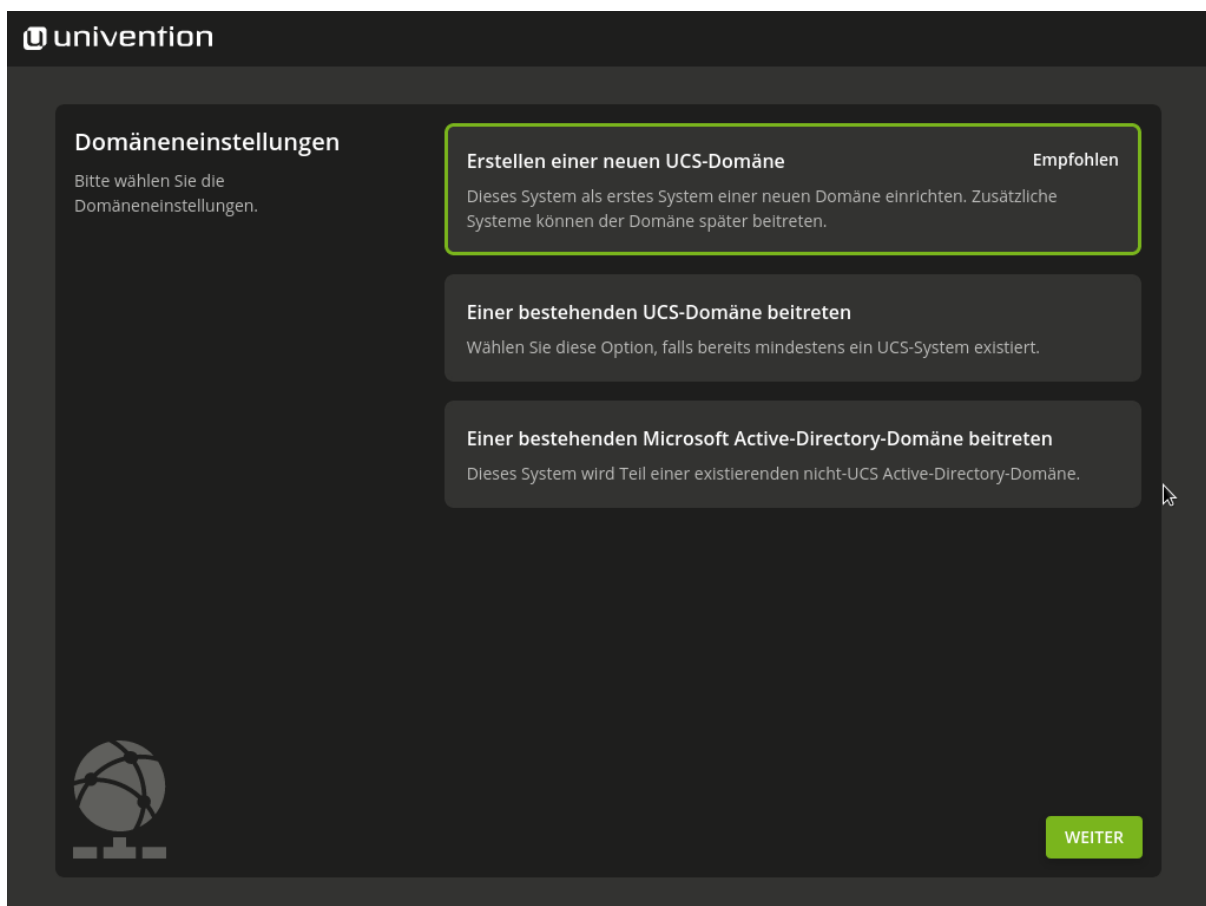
univention

Domäneneinstellungen

Bitte wählen Sie die Domäneneinstellungen.

Erstellen einer neuen UCS-Domäne

Empfohlen

Dieses System als erstes System einer neuen Domäne einrichten. Zusätzliche Systeme können der Domäne später beitreten.

Einer bestehenden UCS-Domäne beitreten

Wählen Sie diese Option, falls bereits mindestens ein UCS-System existiert.

Einer bestehenden Microsoft Active-Directory-Domäne beitreten

Dieses System wird Teil einer existierenden nicht-UCS Active-Directory-Domäne.

WEITER